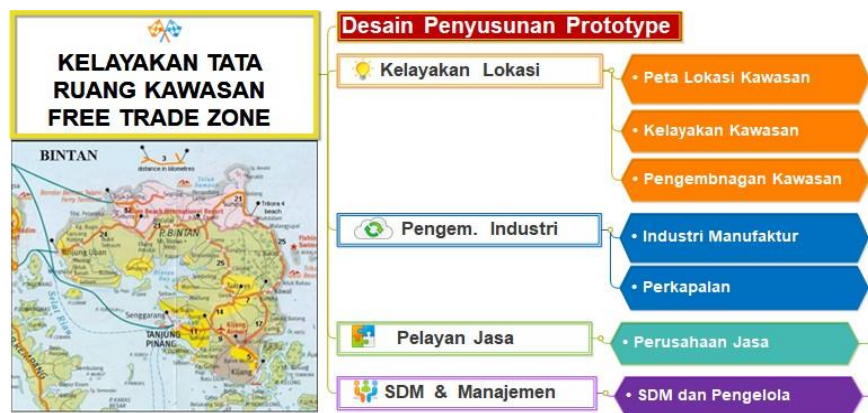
KELAYAKAN TATA RUANG KAWASAN FREE TRADE ZONE

BINTAN

distance in kilometres

P. BINTAN

TANJUNG PINANG

Desain Penyusunan Prototype

Kelayakan Lokasi

• Peta Lokasi Kawasan

• Kelayakan Kawasan

• Pengembnagan Kawasan

Pengem. Industri

• Industri Manufaktur

• Perkapalan

Pelayan Jasa

• Perusahaan Jasa

SDM & Manajemen

• SDM dan Pengelola